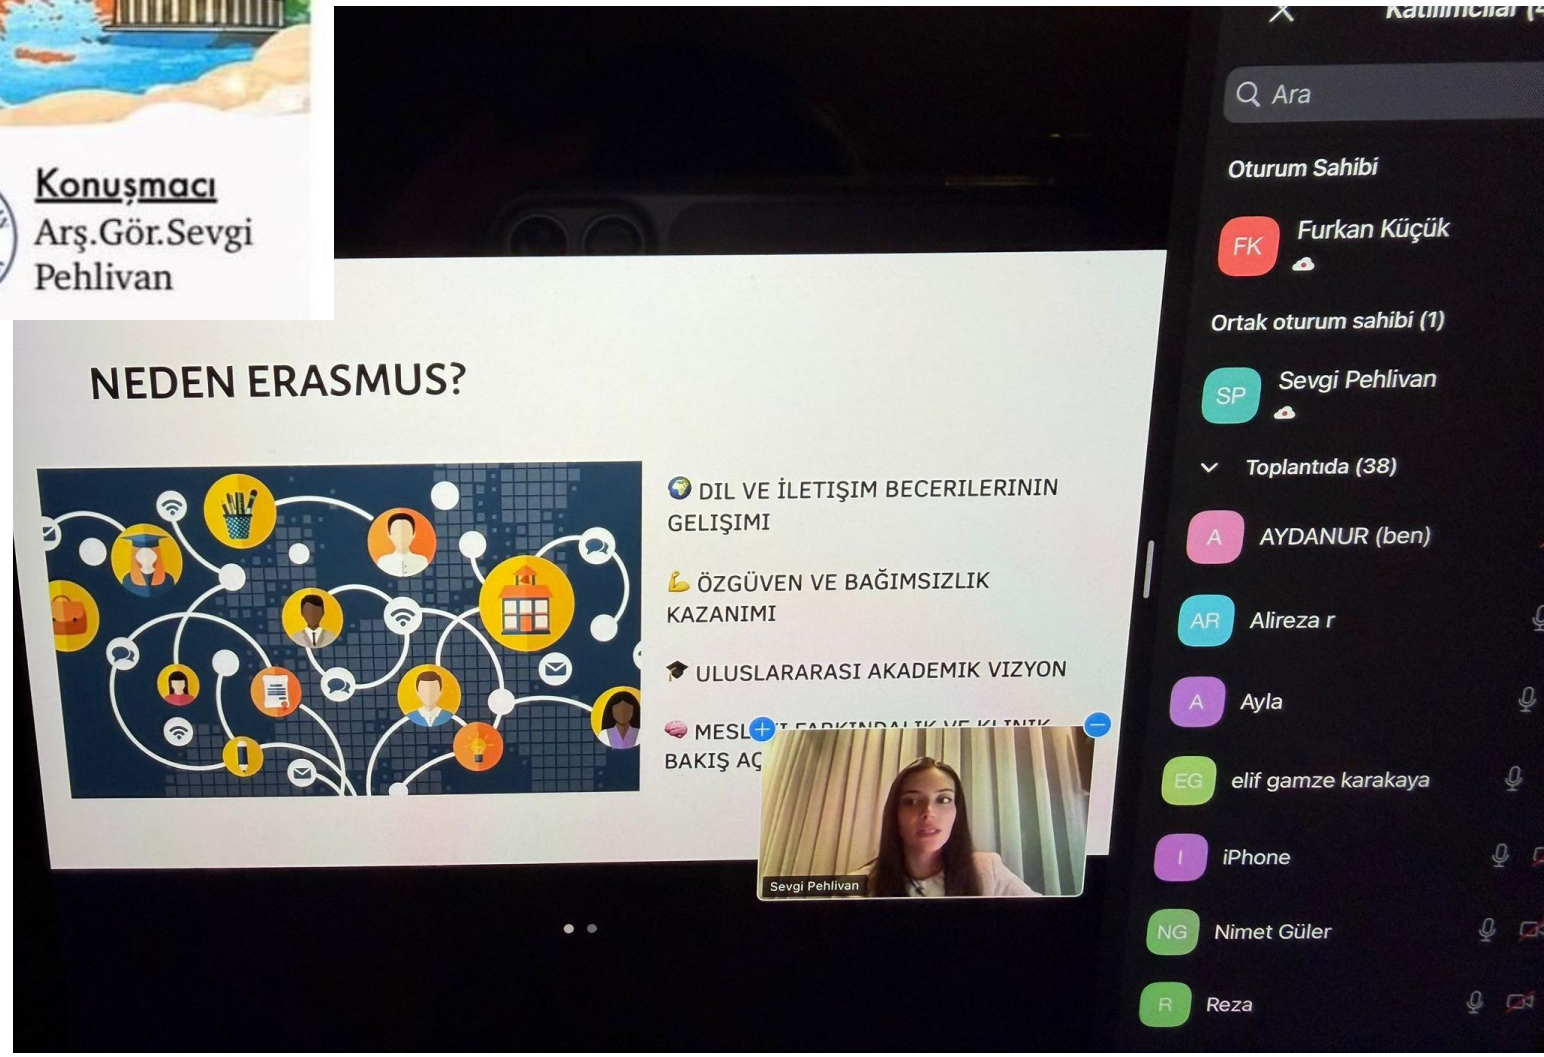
Konuşmacı
Arş.Gör.Sevgi Pehlivan

NEDEN ERASMUS?

🌍 DIL VE İLETIŞIM BECERILERININ GELIŞIMI

💪 ÖZGÜVEN VE BAĞIMSIZLIK KAZANIMI

🎓 ULUSLARARASI AKADEMIK VIZYON

🧠 MESL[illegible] BAKIŞ AÇ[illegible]

Sevgi Pehlivan

Katılımcılar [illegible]

Ara

Oturum Sahibi

FK Furkan Küçük

Ortak oturum sahibi (1)

SP Sevgi Pehlivan

Toplantıda (38)

A AYDANUR (ben)

AR Alireza r

A Ayla

EG elif gamze karakaya

I iPhone

NG Nimet Güler

R Reza